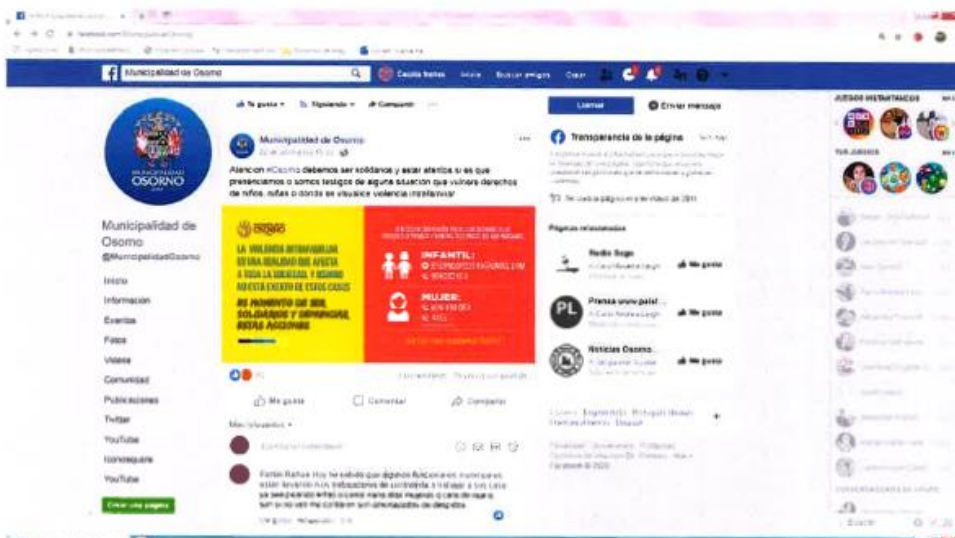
Municipalidad de Osomo

Cecilia Inicio Buscar amigos Crear

Me gusta Siguiendo Compartir

Llamar Enviar mensaje

JUEGOS INSTANTÁNEOS

TUS JUEGOS

OSORNO

Municipalidad de Osorno

@MunicipalidadOsorno

Inicio

Información

Eventos

Fotos

Videos

Comunidad

Publicaciones

Twitter

YouTube

Foursquare

YouTube

Crear una página

Municipalidad de Osorno

Atención #Osorno debemos ser solidarios y estar atentos si es que presenciamos o somos testigos de alguna situación que vulnere derechos de niños, niñas o donde se visualice violencia intrafamiliar

OSORNO

LA VIOLENCIA INTRAFAMILIAR ES UNA REALIDAD QUE AFECTA A TODA LA SOCIEDAD, Y OSORNO NO ESTÁ EXENTO DE ESTOS CASOS

ES MOMENTO DE SER SOLIDARIOS Y DENUNCIAR ESTAS ACCIONES

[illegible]

INFANTIL:

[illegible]

MUJER:

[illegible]

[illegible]

Me gusta Comentar Compartir

Más relevantes

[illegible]

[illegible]

Transparencia de la página Ver todo

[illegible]

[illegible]

Páginas relacionadas

Radio Sago

Me gusta

Prensa www.paisl...

Me gusta

Noticias Osorno...

Me gusta

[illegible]

Facebook © 2020

Buscar